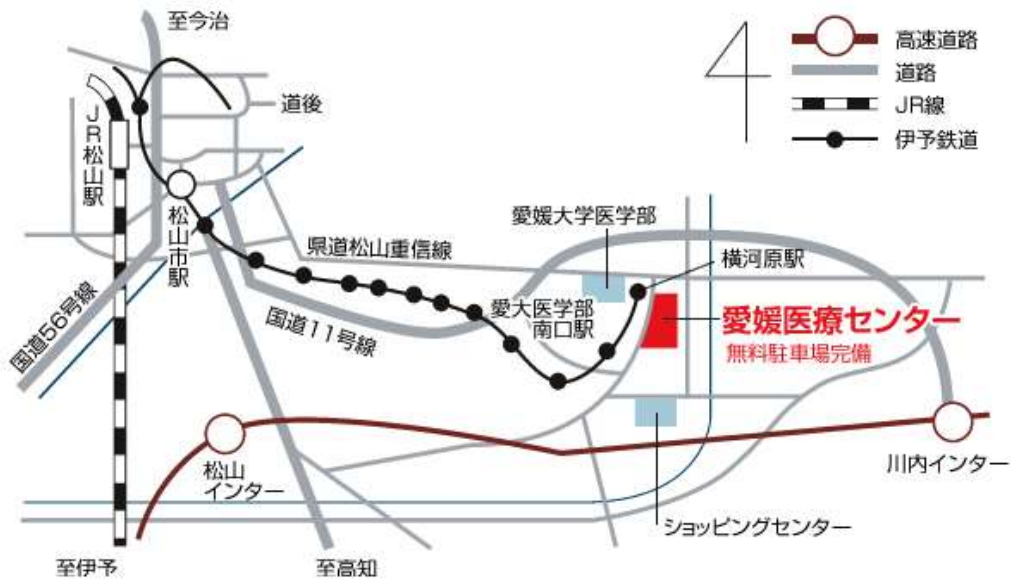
至今治

高速道路
道路
JR線
伊予鉄道

道後

JR松山駅

松山市駅

愛媛大学医学部

県道松山重信線

横河原駅

愛大医学部南口駅

国道56号線

国道11号線

愛媛医療センター
無料駐車場完備

松山インター

川内インター

ショッピングセンター

至伊予

至高知